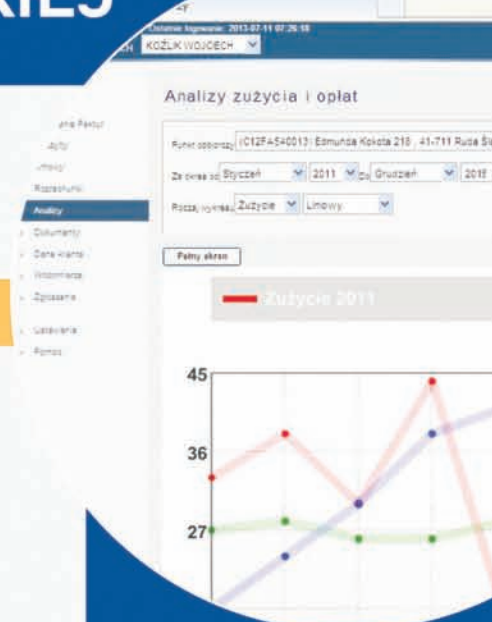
KIEJ

Ostatnie logowanie: 2013-07-11 07:26:18

KOŹLIK WOJCIECH

Analizy zużycia i opłat

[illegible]ania Faktur
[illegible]aty
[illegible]tności
Rozrachunki
Analizy
Dokumenty
Dane klienta
Wiadomości
Zgłoszenia
Ustawienia
Pomoc

Punkt odbioru: (C12FA5#0013) Edmunda Kokota 218 , 41-711 Ruda Ś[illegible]

Za okres od: Styczeń 2011 do: Grudzień 201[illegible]

Rodzaj wykresu: Zużycie Liniowy

Pełny ekran

Zużycie 2011

45
36
27